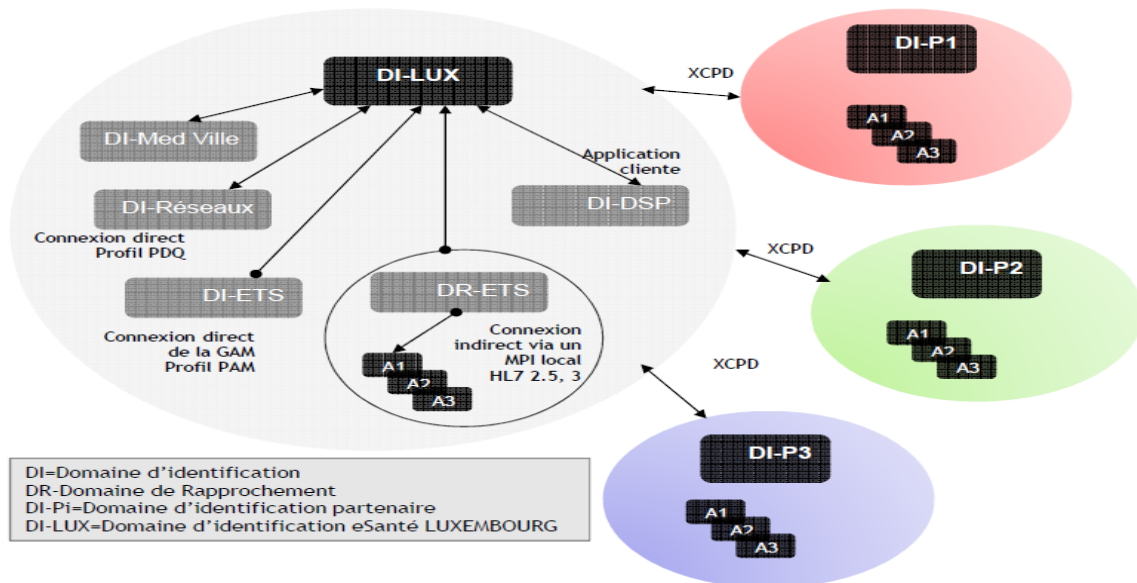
DI-LUX

DI-Med Ville

DI-Réseaux

Connexion direct Profil PDQ

DI-ETS

Connexion direct de la GAM Profil PAM

DR-ETS

Connexion indirect via un MPI local HL7 2.5, 3

A1
A2
A3

Application cliente

DI-DSP

XCPD

DI-P1

A1
A2
A3

XCPD

DI-P2

A1
A2
A3

XCPD

DI-P3

A1
A2
A3

DI=Domaine d'identification
DR-Domaine de Rapprochement
DI-Pi=Domaine d'identification partenaire
DI-LUX=Domaine d'identification eSanté LUXEMBOURG